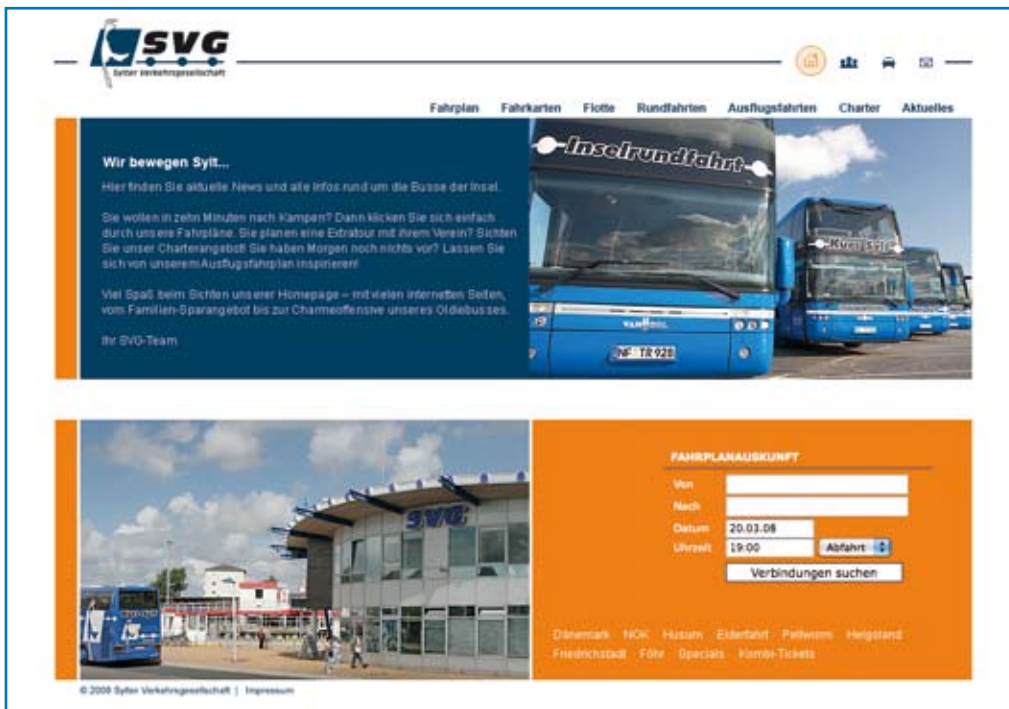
SVG
Sylter Verkehrsgesellschaft

Fahrplan Fahrkarten Flotte Rundfahrten Ausflugsfahrten Charter Aktuelles

Wir bewegen Sylt...
Hier finden Sie aktuelle News und alle Infos rund um die Busse der Insel.

Sie wollen in zehn Minuten nach Kampen? Dann klicken Sie sich einfach durch unsere Fahrpläne. Sie planen eine Extratour mit Ihrem Verein? Sichten Sie unser Charterangebot! Sie haben Morgen noch nichts vor? Lassen Sie sich von unserem Ausflugsfahrplan inspirieren!

Viel Spaß beim Sichten unserer Homepage – mit vielen internetten Seiten, vom Familien-Sparangebot bis zur Charmeoffensive unseres Oldiebusses.

Ihr SVG-Team

Inselrundfahrt
NF TR 928

SVG

FAHRPLANAUSKUNFT
Von
Nach
Datum 20.03.08
Uhrzeit 19:00 Abfahrt
Verbindungen suchen

Dänemark NOK Husum Eiderfahrt Pellworm Helgoland Friedrichstadt Föhr Specials Kombi-Tickets

© 2008 Sylter Verkehrsgesellschaft | Impressum